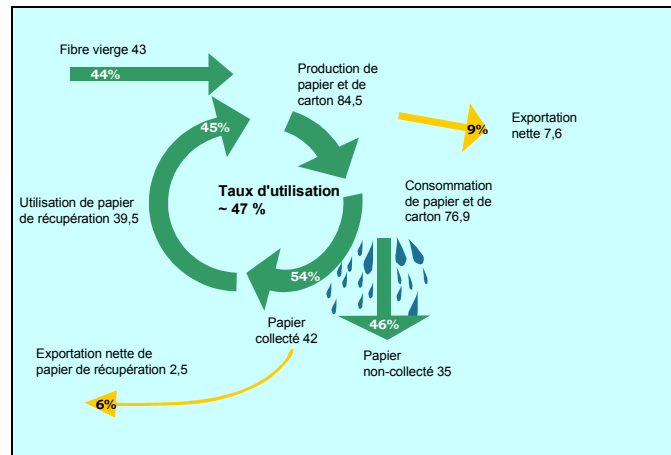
Fibre vierge 43

44%

Production de papier et de carton 84,5

9%

Exportation nette 7,6

45%

Taux d'utilisation ~ 47 %

Utilisation de papier de récupération 39,5

Consommation de papier et de carton 76,9

54%

46%

Papier collecté 42

Papier non-collecté 35

Exportation nette de papier de récupération 2,5

6%